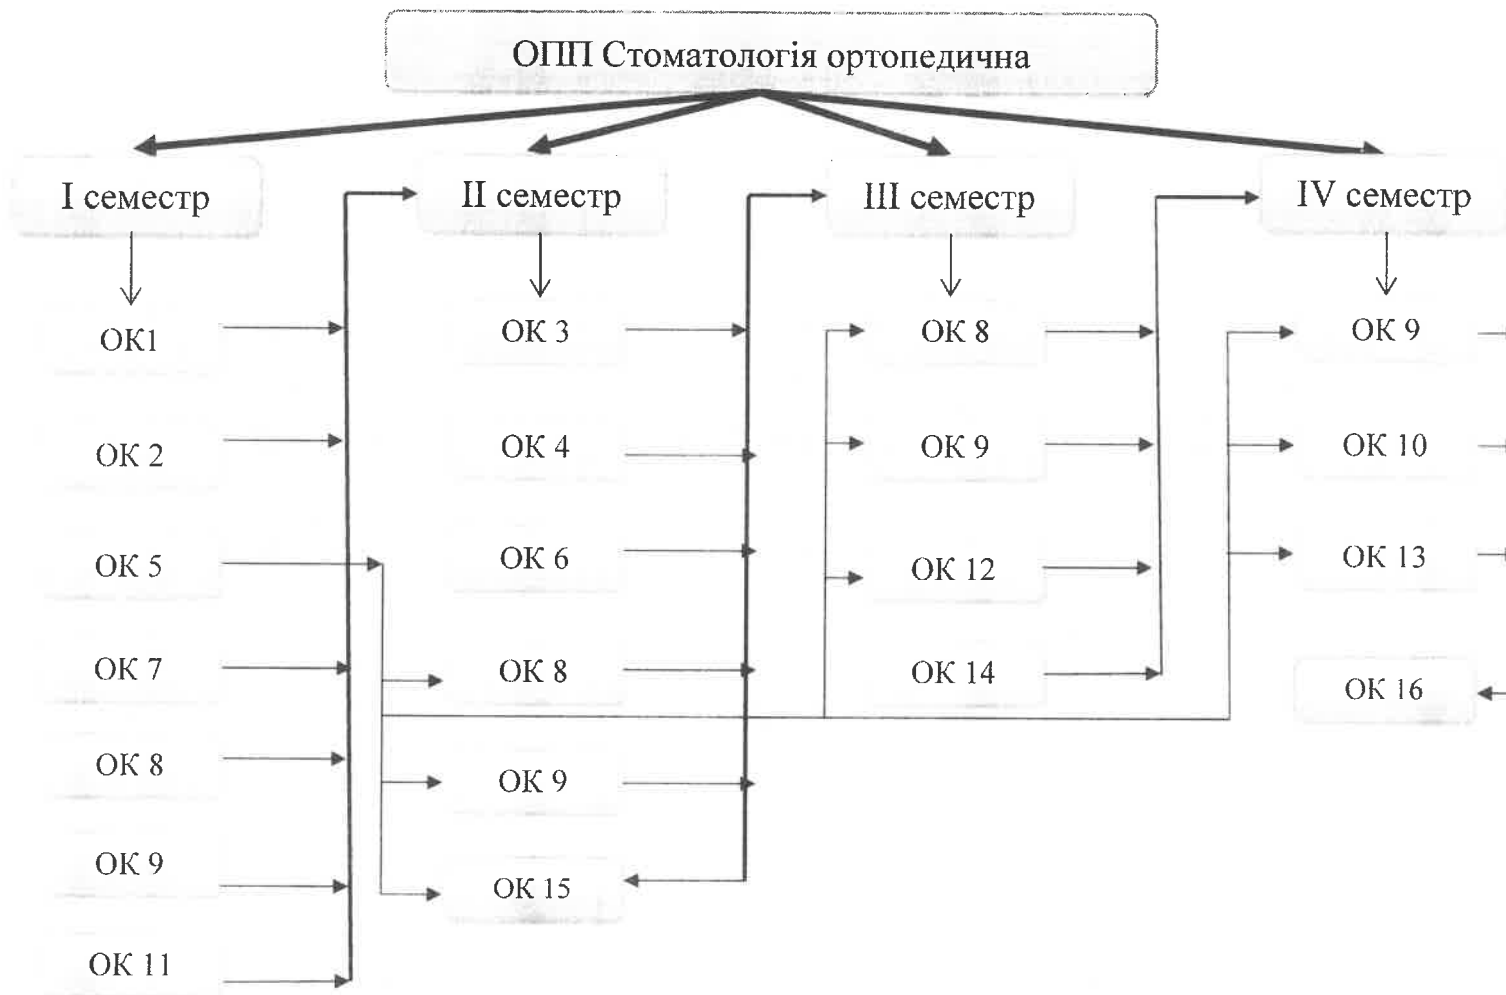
ОПП Стоматологія ортопедична

I семестр

ОК1

ОК 2

ОК 5

ОК 7

ОК 8

ОК 9

ОК 11

II семестр

ОК 3

ОК 4

ОК 6

ОК 8

ОК 9

ОК 15

III семестр

ОК 8

ОК 9

ОК 12

ОК 14

IV семестр

ОК 9

ОК 10

ОК 13

ОК 16